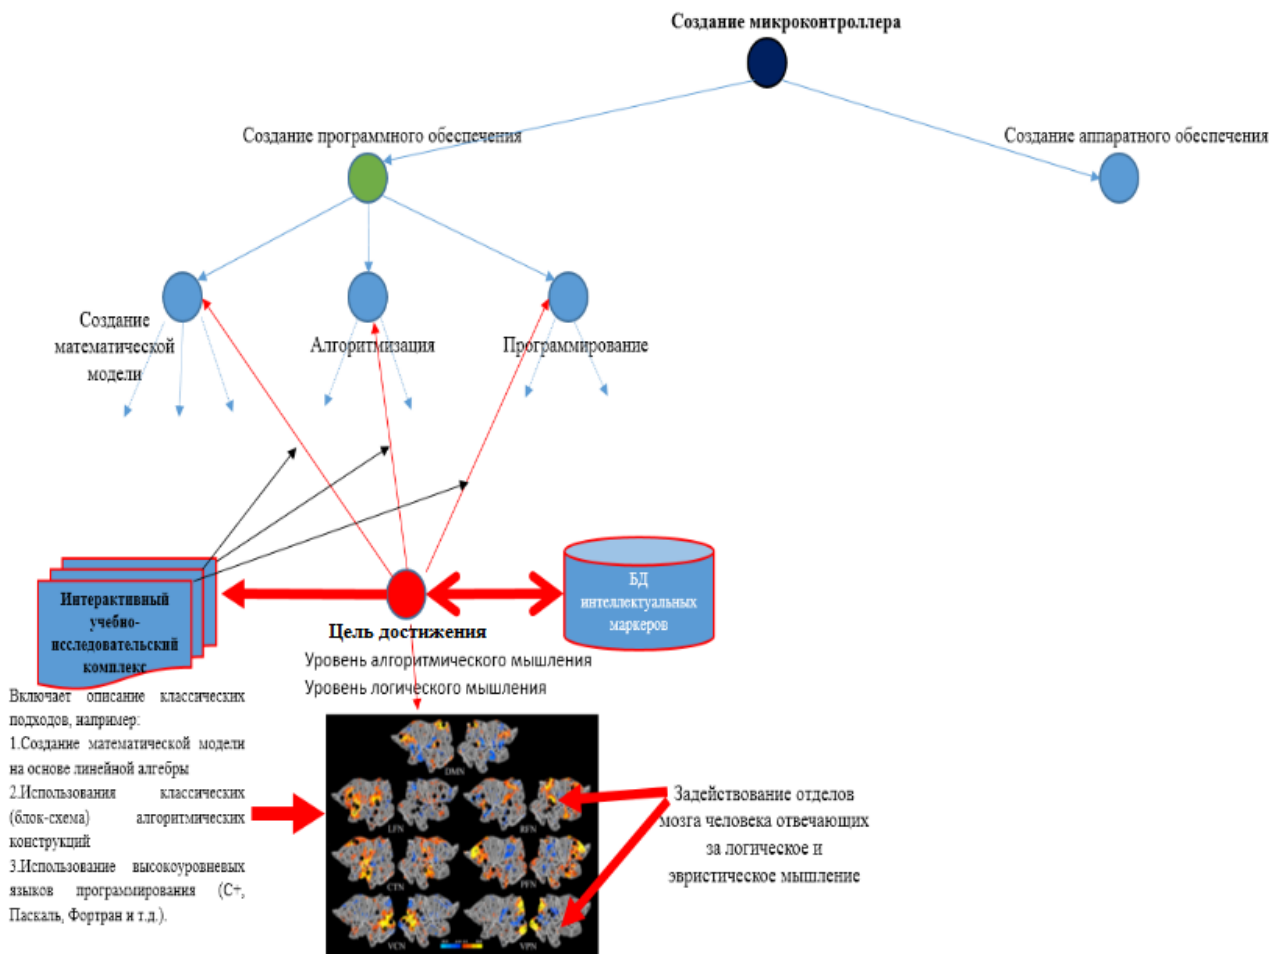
Создание микроконтроллера

Создание программного обеспечения

Создание аппаратного обеспечения

Создание математической модели

Алгоритмизация

Программирование

Интерактивный учебно-исследовательский комплекс

Цель достижения

Уровень алгоритмического мышления

Уровень логического мышления

БД интеллектуальных маркеров

Включает описание классических подходов, например:
1.Создание математической модели на основе линейной алгебры
2.Использования классических (блок-схема) алгоритмических конструкций
3.Использование высокоуровневых языков программирования (С+, Паскаль, Фортран и т.д.).

DMN

LFN

RFN

CTN

PFN

VCN

VPN

Задействование отделов мозга человека отвечающих за логическое и эвристическое мышление